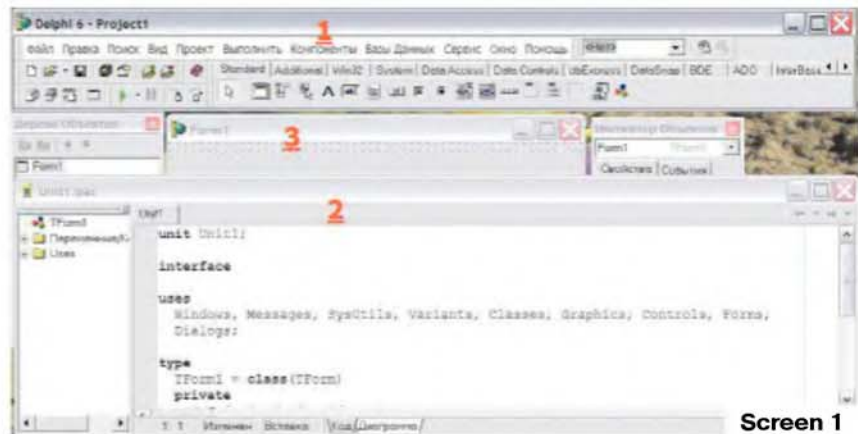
Delphi 6 - Project1
1
Файл Правка Поиск Вид Проект Выполнить Компоненты Базы Данных Сервис Окно Помощь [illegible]
Standard | Additional | Win32 | System | Data Access | Data Controls | dbExpress | DataSnap | BDE | ADO | InterBase
Дерево Объектов
Form1
Form1
3
Инспектор Объектов
Form1
Свойства | События
Unit1.pas
2
TForm1
Переменные/К
Uses
Unit1
unit Unit1;

interface

uses
Windows, Messages, SysUtils, Variants, Classes, Graphics, Controls, Forms, Dialogs;

type
TForm1 = class(TForm)
private
1: 1 Изменен Вставка Код Диаграмма
Screen 1